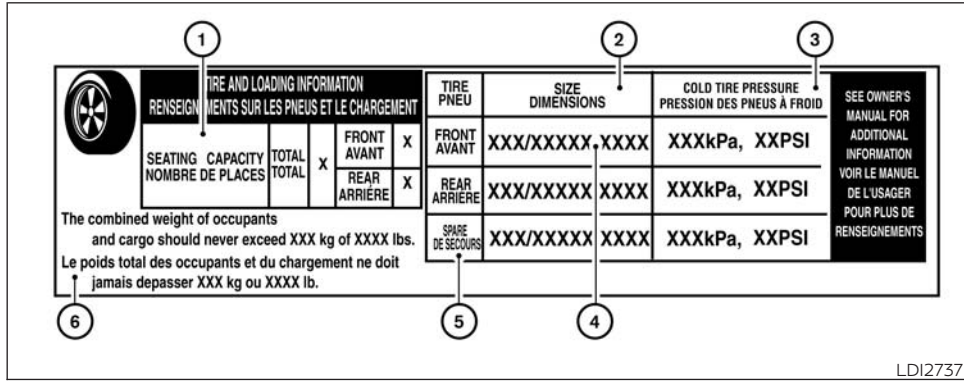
1

2

3

TIRE AND LOADING INFORMATION
RENSEIGNEMENTS SUR LES PNEUS ET LE CHARGEMENT

| SEATING CAPACITY NOMBRE DE PLACES | TOTAL TOTAL | X | FRONT AVANT | X |
|---|---|---|---|---|
| | | | REAR ARRIÈRE | X |

The combined weight of occupants and cargo should never exceed XXX kg of XXXX lbs.

Le poids total des occupants et du chargement ne doit jamais depasser XXX kg ou XXXX lb.

| TIRE PNEU | SIZE DIMENSIONS | COLD TIRE PRESSURE PRESSION DES PNEUS À FROID |
|---|---|---|
| FRONT AVANT | XXX/XXXXX XXXX | XXXkPa, XXPSI |
| REAR ARRIÈRE | XXX/XXXXX XXXX | XXXkPa, XXPSI |
| SPARE DE SECOURS | XXX/XXXXX XXXX | XXXkPa, XXPSI |

SEE OWNER'S MANUAL FOR ADDITIONAL INFORMATION VOIR LE MANUEL DE L'USAGER POUR PLUS DE RENSEIGNEMENTS

6

5

4

LDI2737